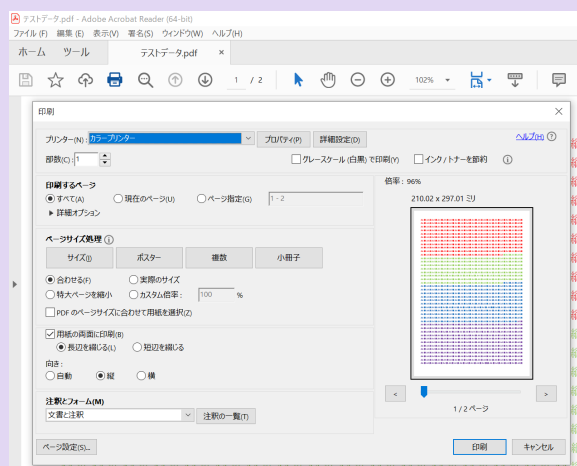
テストデータ.pdf - Adobe Acrobat Reader (64-bit)
ファイル (F) 編集 (E) 表示(V) 署名(S) ウィンドウ(W) ヘルプ(H)
ホーム ツール テストデータ.pdf ×
1 / 2
102%

印刷 ×

プリンター(N): カラープリンター プロパティ(P) 詳細設定(D) ヘルプ(H)
部数(C): 1 グレースケール (白黒) で印刷(Y) インク/トナーを節約

印刷するページ
すべて(A) 現在のページ(U) ページ指定(G) 1 - 2
▶ 詳細オプション

ページサイズ処理
サイズ(I) ポスター 複数 小冊子
合わせる(F) 実際のサイズ
特大ページを縮小 カスタム倍率: 100 %
PDF のページサイズに合わせて用紙を選択(Z)

用紙の両面に印刷(B)
長辺を綴じる(L) 短辺を綴じる
向き:
自動 縦 横

注釈とフォーム(M)
文書と注釈 注釈の一覧(T)

倍率 : 96%
210.02 x 297.01 ミリ
<
>
1 / 2 ページ

ページ設定(S)... 印刷 キャンセル